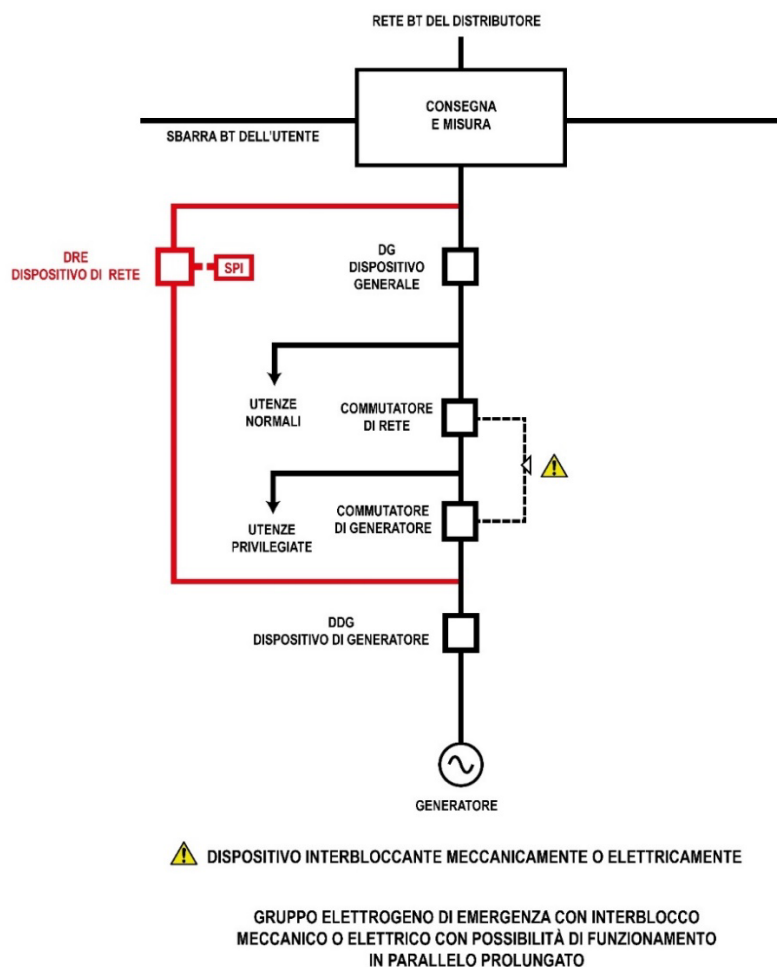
RETE BT DEL DISTRIBUTORE

CONSEGNA E MISURA

SBARRA BT DELL'UTENTE

DRE
DISPOSITIVO DI RETE

SPI

DG
DISPOSITIVO GENERALE

UTENZE NORMALI

COMMUTATORE DI RETE

UTENZE PRIVILEGIATE

COMMUTATORE DI GENERATORE

DDG
DISPOSITIVO DI GENERATORE

GENERATORE

DISPOSITIVO INTERBLOCCANTE MECCANICAMENTE O ELETTRICAMENTE

GRUPPO ELETTROGENO DI EMERGENZA CON INTERBLOCCO MECCANICO O ELETTRICO CON POSSIBILITÀ DI FUNZIONAMENTO IN PARALLELO PROLUNGATO